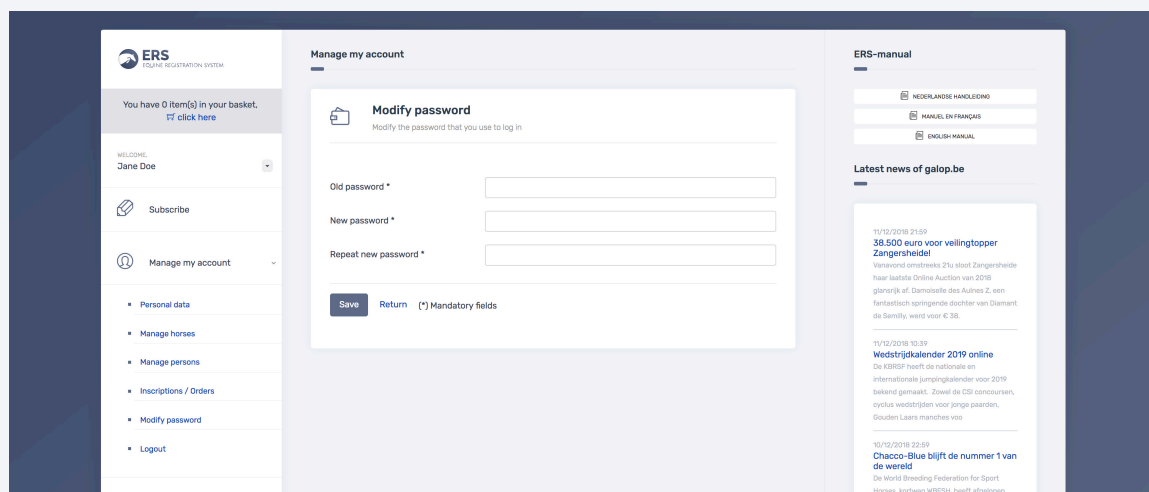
ERS
EQUINE REGISTRATION SYSTEM

You have 0 item(s) in your basket, click here

WELCOME,
Jane Doe

Subscribe

Manage my account

Personal data
Manage horses
Manage persons
Inscriptions / Orders
Modify password
Logout

Manage my account

Modify password
Modify the password that you use to log in

Old password *
New password *
Repeat new password *

Save Return (*) Mandatory fields

ERS-manual

NEDERLANDSE HANDLEIDING
MANUEL EN FRANÇAIS
ENGLISH MANUAL

Latest news of galop.be

11/12/2018 21:59
38.500 euro voor veilingtopper Zangersheidel
Vanavond omstreeks 21u sloot Zangersheide haar laatste Online Auction van 2018 glansrijk af. Damoiselle des Aulnes Z, een fantastisch springende dochter van Diamant de Semilly, werd voor € 38.

11/12/2018 10:39
Wedstrijdkalender 2019 online
De KBRSF heeft de nationale en internationale jumpingkalender voor 2019 bekend gemaakt. Zowel de CSI concoursen, cyclus wedstrijden voor jonge paarden, Gouden Laars manches voo

10/12/2018 22:59
Chacco-Blue blijft de nummer 1 van de wereld
De World Breeding Federation for Sport Horses, kortweg WBFSH, heeft afgelopen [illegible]